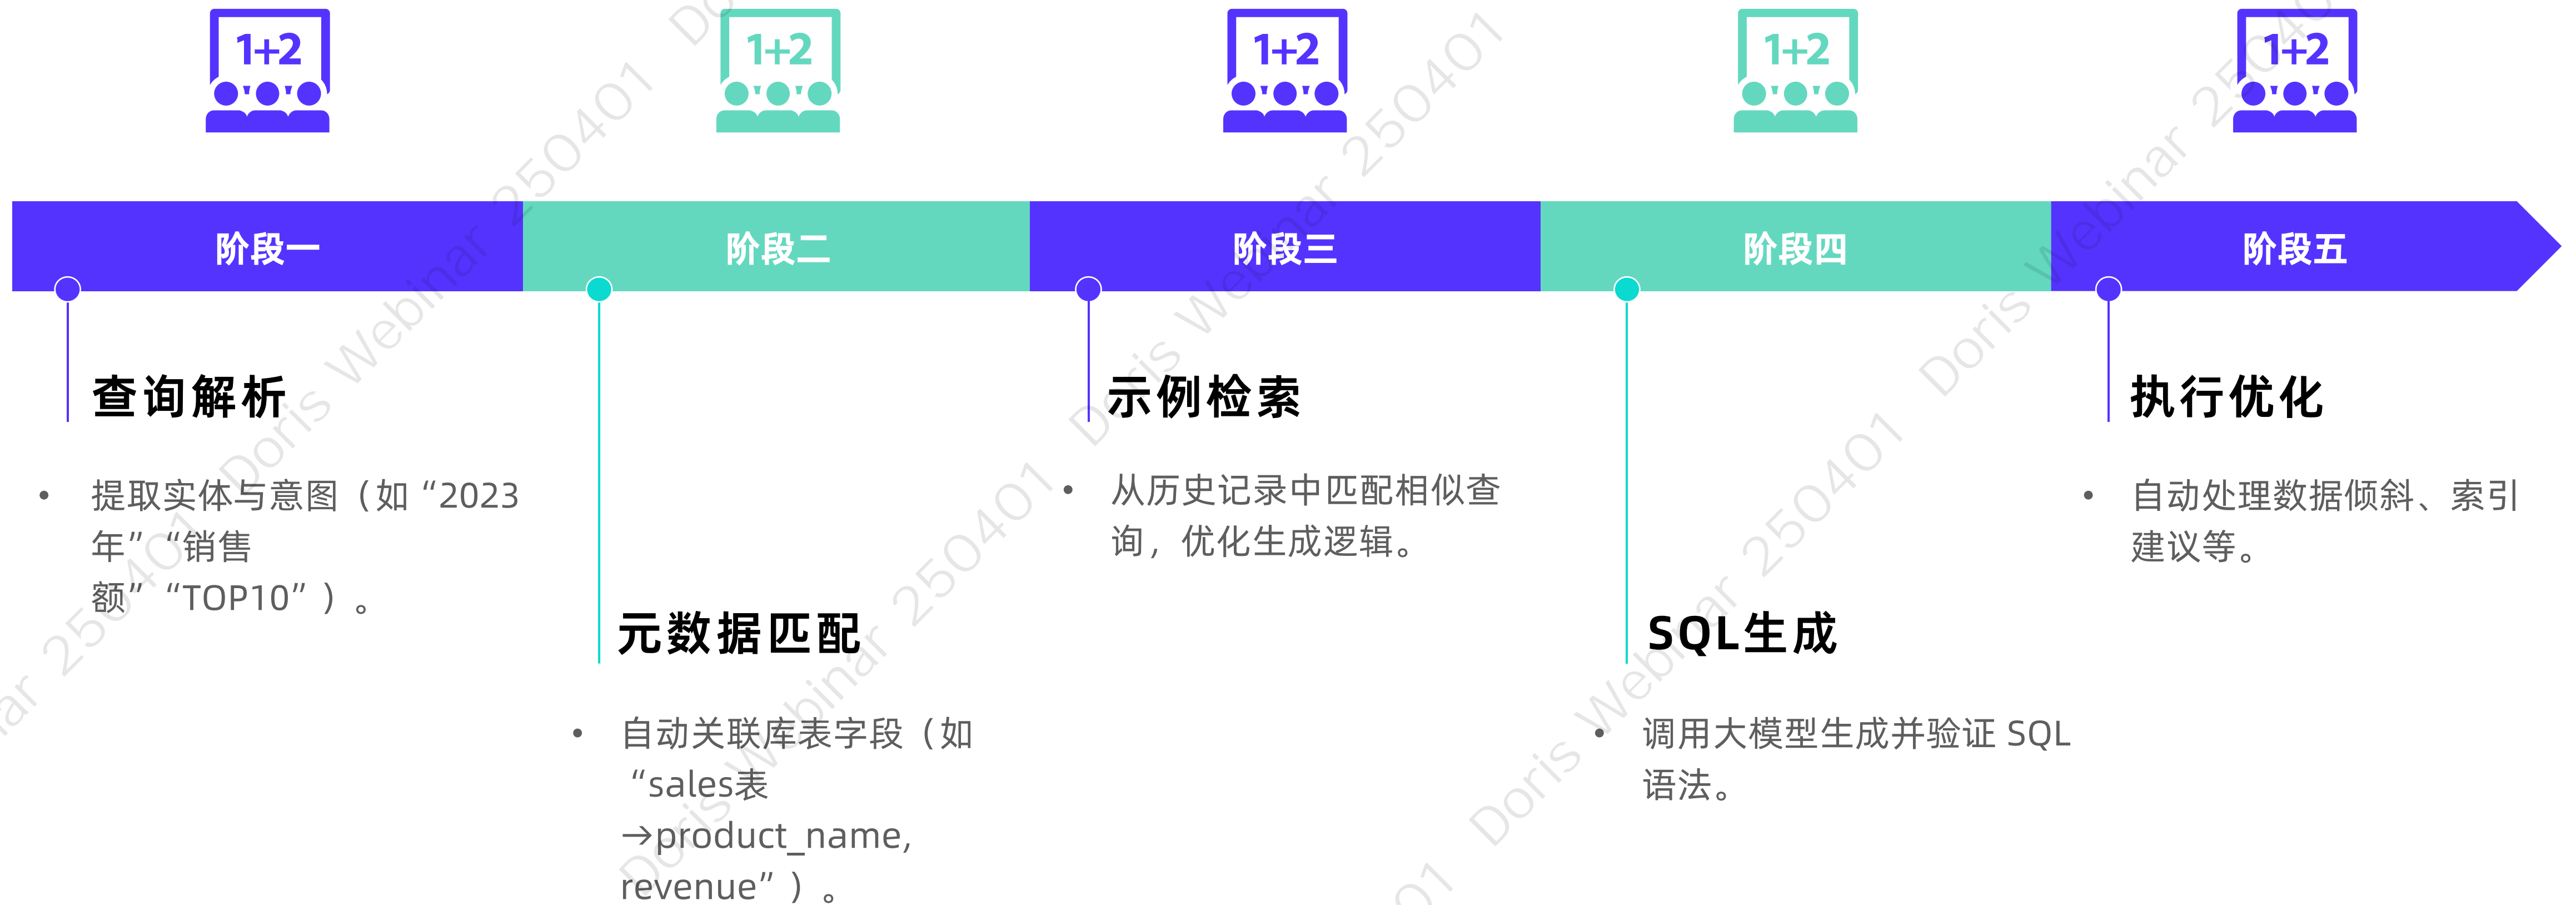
1+2

1+2

1+2

1+2

1+2

阶段一

阶段二

阶段三

阶段四

阶段五

查询解析

• 提取实体与意图（如“2023年”“销售额”“TOP10”）。

元数据匹配

• 自动关联库表字段（如“sales表→product_name, revenue”）。

示例检索

• 从历史记录中匹配相似查询，优化生成逻辑。

SQL生成

• 调用大模型生成并验证 SQL 语法。

执行优化

• 自动处理数据倾斜、索引建议等。

Doris Webinar 250401